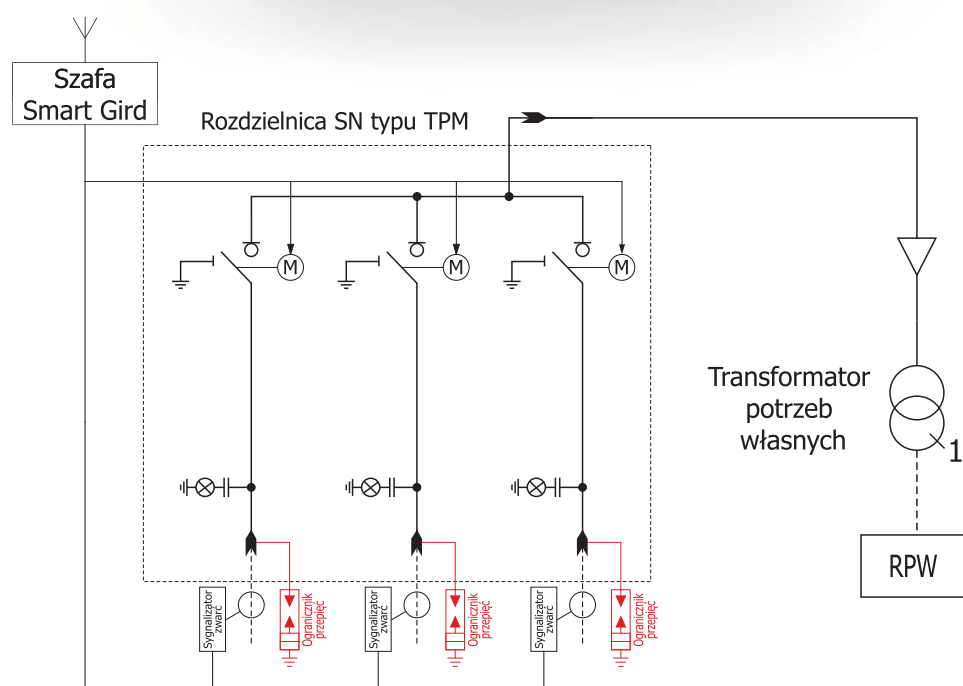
Szafa
Smart Gird

Rozdzielnica SN typu TPM

M

M

M

Transformator
potrzeb
własnych

1

RPW

Sygnalizator zwarć

Ogranicznik przepięć

Sygnalizator zwarć

Ogranicznik przepięć

Sygnalizator zwarć

Ogranicznik przepięć